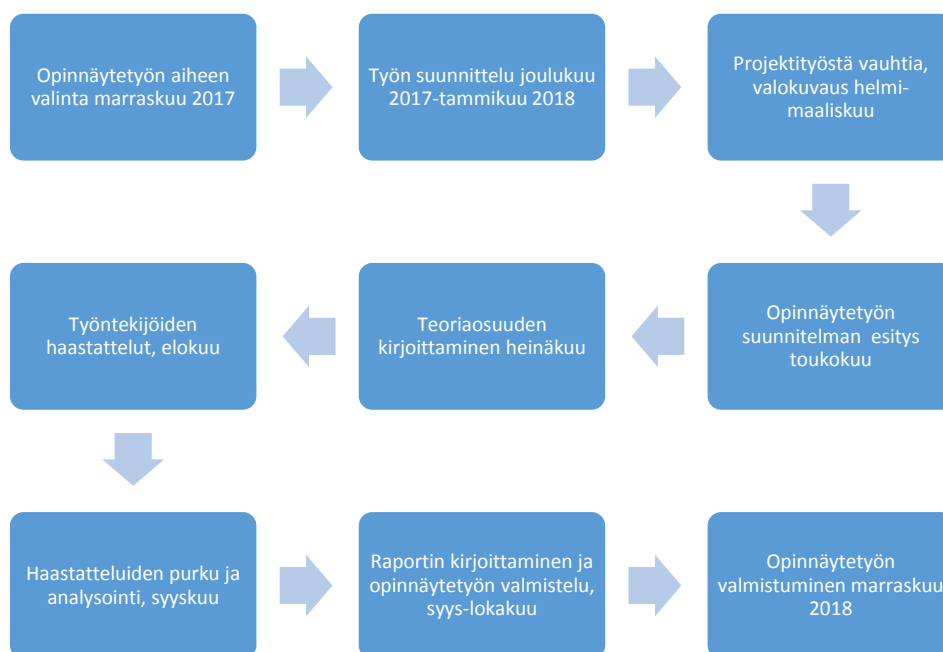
Opinnäytetyön aiheen valinta marraskuu 2017

Työn suunnittelu joulukuu 2017-tammikuu 2018

Projektityöstä vauhtia, valokuvaus helmi-maaliskuu

Opinnäytetyön suunnitelman esitys toukokuu

Teoriaosuuden kirjoittaminen heinäkuu

Työntekijöiden haastattelut, elokuu

Haastatteluiden purku ja analysointi, syyskuu

Raportin kirjoittaminen ja opinnäytetyön valmistelu, syys-lokakuu

Opinnäytetyön valmistuminen marraskuu 2018